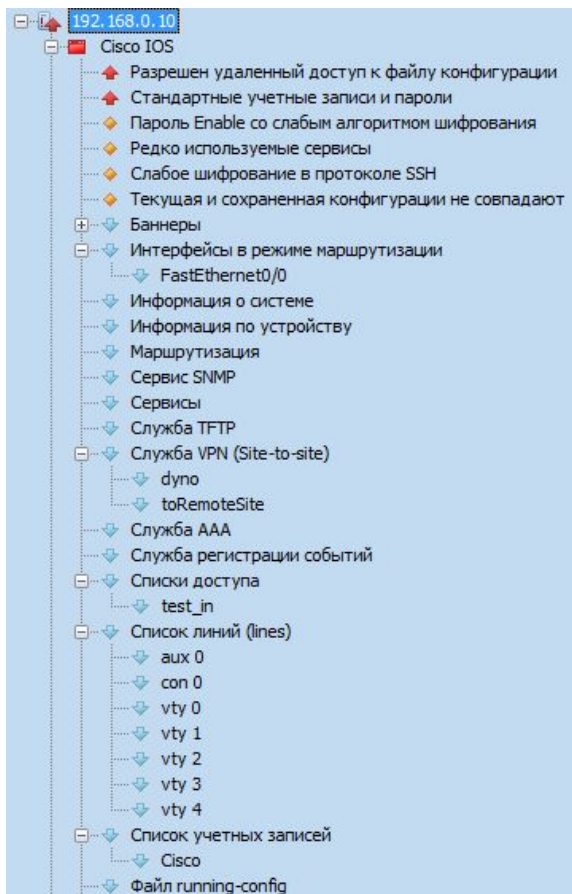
192.168.0.10
Cisco IOS
Разрешен удаленный доступ к файлу конфигурации
Стандартные учетные записи и пароли
Пароль Enable со слабым алгоритмом шифрования
Редко используемые сервисы
Слабое шифрование в протоколе SSH
Текущая и сохраненная конфигурации не совпадают
Баннеры
Интерфейсы в режиме маршрутизации
FastEthernet0/0
Информация о системе
Информация по устройству
Маршрутизация
Сервис SNMP
Сервисы
Служба TFTP
Служба VPN (Site-to-site)
dyno
toRemoteSite
Служба AAA
Служба регистрации событий
Списки доступа
test_in
Список линий (lines)
aux 0
con 0
vty 0
vty 1
vty 2
vty 3
vty 4
Список учетных записей
Cisco
Файл running-config